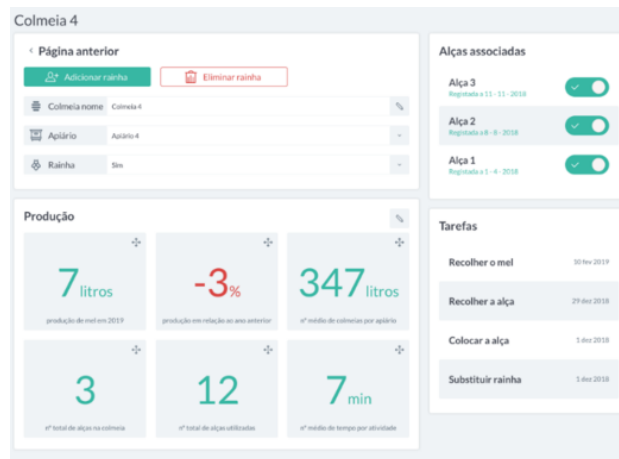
Colmeia 4

‹ Página anterior

Adicionar rainha

Eliminar rainha

Colmeia nome Colmeia 4

Apiário Apiário 4

Rainha Sim

Produção

7 litros
produção de mel em 2019

-3%
produção em relação ao ano anterior

347 litros
nº médio de colmeias por apiário

3
nº total de alças na colmeia

12
nº total de alças utilizadas

7 min
nº médio de tempo por atividade

Alças associadas

Alça 3
Registada a 11 - 11 - 2018

Alça 2
Registada a 8 - 8 - 2018

Alça 1
Registada a 1 - 4 - 2018

Tarefas

Recolher o mel 10 fev 2019

Recolher a alça 29 dez 2018

Colocar a alça 1 dez 2018

Substituir rainha 1 dez 2018